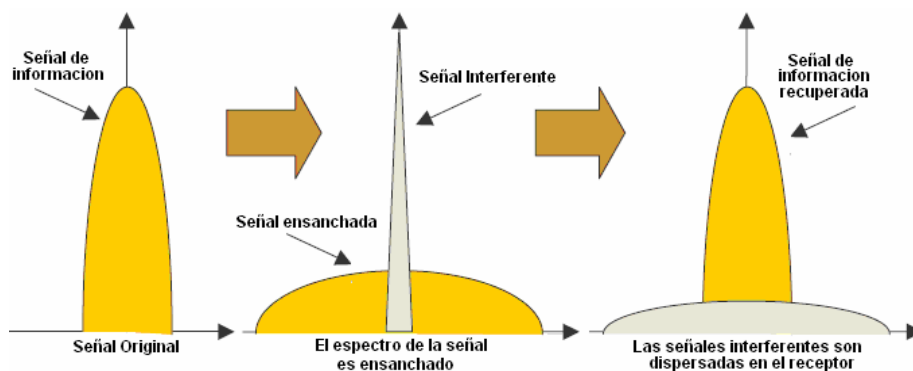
Señal de informacion

Señal Original

Señal Interferente

Señal ensanchada

El espectro de la señal es ensanchado

Señal de informacion recuperada

Las señales interferentes son dispersadas en el receptor